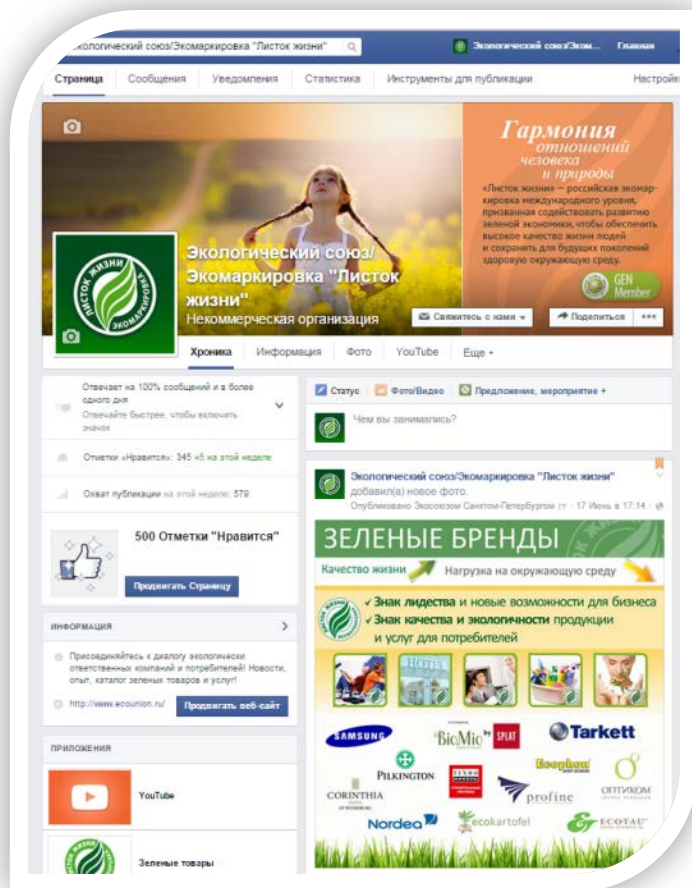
кологический союз/Экомаркировка "Листок жизни"

Экологический союз/Эком... Главная

Страница Сообщения Уведомления Статистика Инструменты для публикации Настройк

Гармония отношений человека и природы

«Листок жизни» — российская экомаркировка международного уровня, призванная содействовать развитию зеленой экономики, чтобы обеспечить высокое качество жизни людей и сохранить для будущих поколений здоровую окружающую среду.

GEN Member

ЛИСТОК ЖИЗНИ ЭКОМАРКИРОВКА

Экологический союз/ Экомаркировка "Листок жизни"

Некоммерческая организация

Свяжитесь с нами Поделиться •••

Хроника Информация Фото YouTube Еще

Отвечает на 100% сообщений и в более одного дня
Отвечайте быстрее, чтобы включить значок

Отметки «Нравится»: 345 +5 на этой неделе

Охват публикации на этой неделе: 579

500 Отметки "Нравится"

Продвигать Страницу

ИНФОРМАЦИЯ

Присоединяйтесь к диалогу экологически ответственных компаний и потребителей! Новости, опыт, каталог зеленых товаров и услуг!

http://www.ecounion.ru/ Продвигать веб-сайт

ПРИЛОЖЕНИЯ

YouTube

Зеленые товары

Статус Фото/Видео Предложение, мероприятие +

Чем вы занимались?

Экологический союз/Экомаркировка "Листок жизни" добавил(а) новое фото.
Опубликовано Экосоюзом Санкт-Петербургом · 17 Июнь в 17:14 ·

ЗЕЛЕНЫЕ БРЕНДЫ

Качество жизни Нагрузка на окружающую среду

✓ Знак лидерства и новые возможности для бизнеса
✓ Знак качества и экологичности продукции и услуг для потребителей

SAMSUNG BioMio SPLAT Tarkett PILKINGTON Ecoplan CORINTHIA profine ОПТИКОМ Nordea ecokartofel ECOTAU